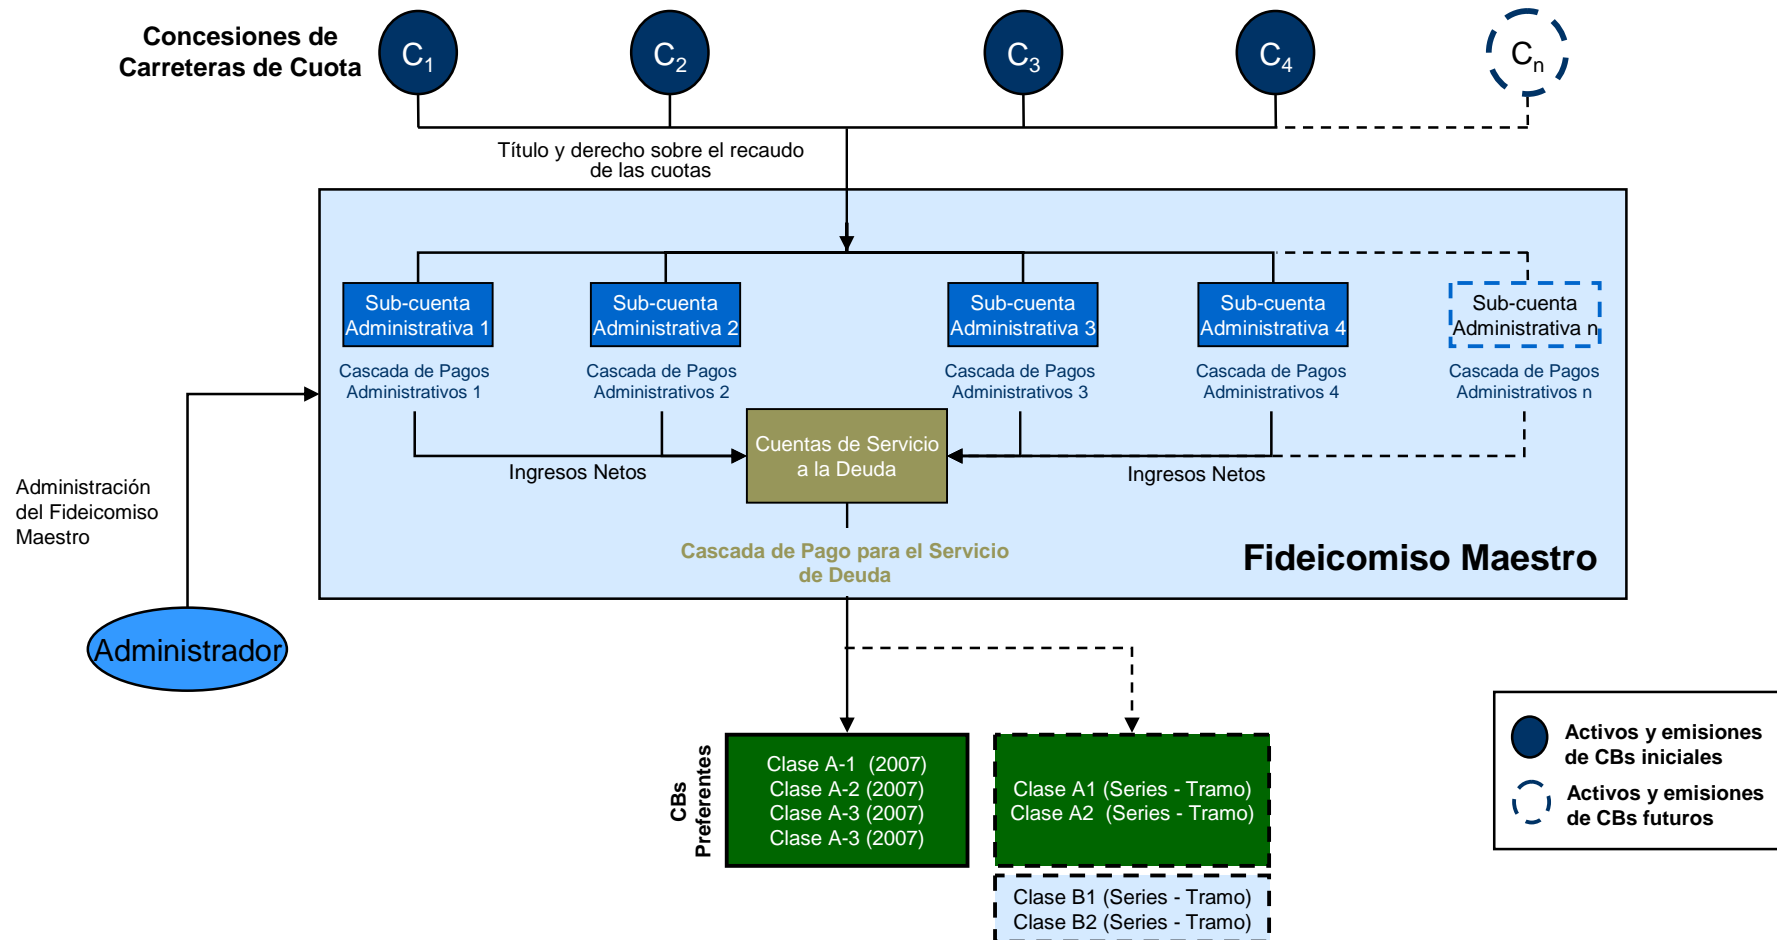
Concesiones de Carreteras de Cuota

$C_1$

$C_2$

$C_3$

$C_4$

$C_n$

Título y derecho sobre el recaudo de las cuotas

Sub-cuenta Administrativa 1

Sub-cuenta Administrativa 2

Sub-cuenta Administrativa 3

Sub-cuenta Administrativa 4

Sub-cuenta Administrativa n

Cascada de Pagos Administrativos 1

Cascada de Pagos Administrativos 2

Cascada de Pagos Administrativos 3

Cascada de Pagos Administrativos 4

Cascada de Pagos Administrativos n

Cuentas de Servicio a la Deuda

Ingresos Netos

Ingresos Netos

Administración del Fideicomiso Maestro

Cascada de Pago para el Servicio de Deuda

Fideicomiso Maestro

Administrador

CBs Preferentes

Clase A-1 (2007)
Clase A-2 (2007)
Clase A-3 (2007)
Clase A-3 (2007)

Clase A1 (Series - Tramo)
Clase A2 (Series - Tramo)

Clase B1 (Series - Tramo)
Clase B2 (Series - Tramo)

Activos y emisiones de CBs iniciales

Activos y emisiones de CBs futuros